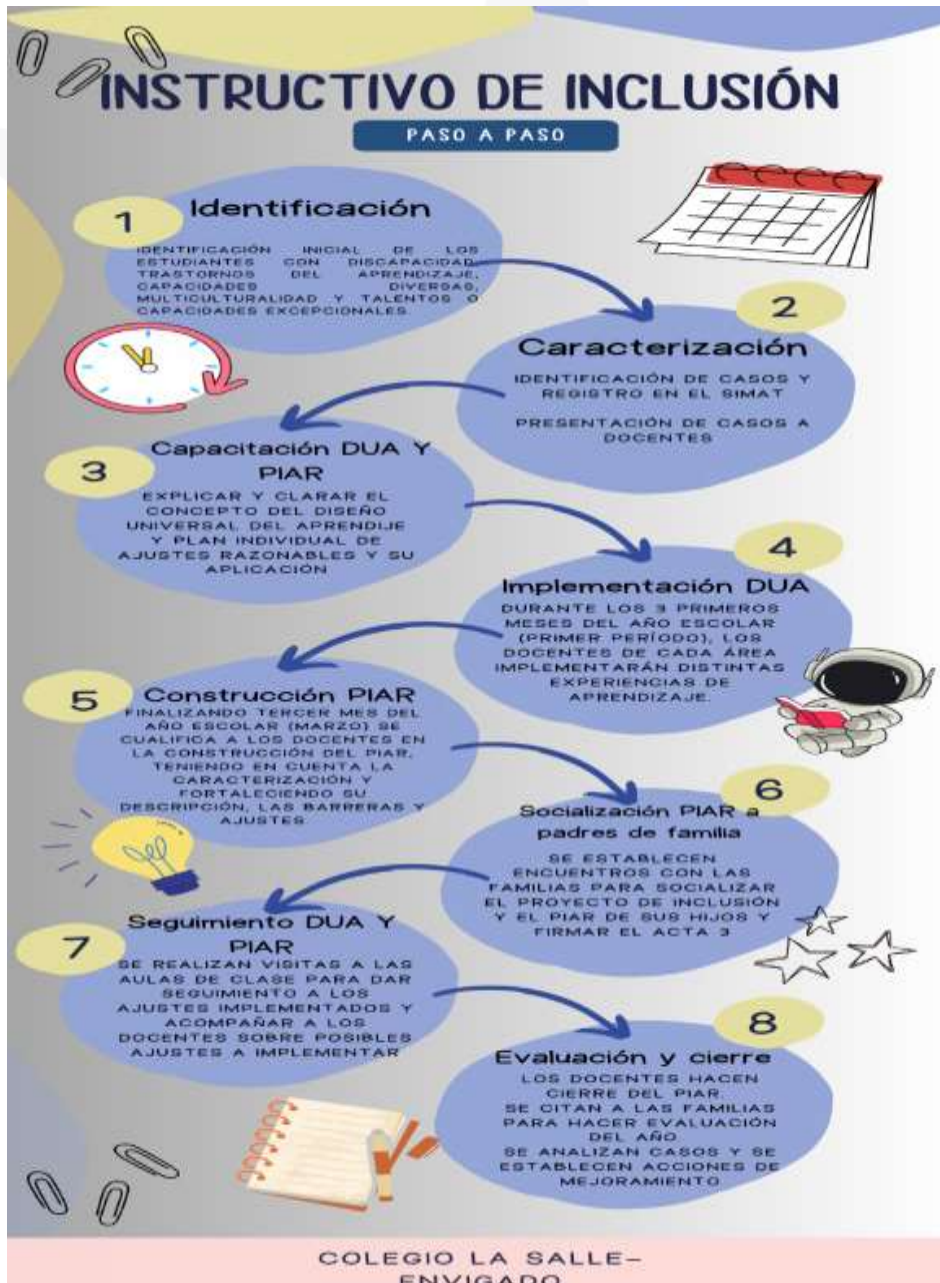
INSTRUCTIVO DE INCLUSIÓN

PASO A PASO

1

Identificación

IDENTIFICACIÓN INICIAL DE LOS ESTUDIANTES CON DISCAPACIDAD, TRASTORNOS DEL APRENDIZAJE, CAPACIDADES DIVERSAS, MULTICULTURALIDAD Y TALENTOS O CAPACIDADES EXCEPCIONALES.

2

Caracterización

IDENTIFICACIÓN DE CASOS Y REGISTRO EN EL SIMAT

PRESENTACIÓN DE CASOS A DOCENTES

3

Capacitación DUA Y PIAR

EXPLICAR Y CLARAR EL CONCEPTO DEL DISEÑO UNIVERSAL DEL APRENDIJE Y PLAN INDIVIDUAL DE AJUSTES RAZONABLES Y SU APLICACIÓN

4

Implementación DUA

DURANTE LOS 3 PRIMEROS MESES DEL AÑO ESCOLAR (PRIMER PERÍODO), LOS DOCENTES DE CADA ÁREA IMPLEMENTARÁN DISTINTAS EXPERIENCIAS DE APRENDIZAJE.

5

Construcción PIAR

FINALIZANDO TERCER MES DEL AÑO ESCOLAR (MARZO) SE CUALIFICA A LOS DOCENTES EN LA CONSTRUCCIÓN DEL PIAR, TENIENDO EN CUENTA LA CARACTERIZACIÓN Y FORTALECIENDO SU DESCRIPCIÓN, LAS BARRERAS Y AJUSTES.

6

Socialización PIAR a padres de familia

SE ESTABLECEN ENCUENTROS CON LAS FAMILIAS PARA SOCIALIZAR EL PROYECTO DE INCLUSIÓN Y EL PIAR DE SUS HIJOS Y FIRMAR EL ACTA 3

7

Seguimiento DUA Y PIAR

SE REALIZAN VISITAS A LAS AULAS DE CLASE PARA DAR SEGUIMIENTO A LOS AJUSTES IMPLEMENTADOS Y ACOMPAÑAR A LOS DOCENTES SOBRE POSIBLES AJUSTES A IMPLEMENTAR

8

Evaluación y cierre

LOS DOCENTES HACEN CIERRE DEL PIAR.
SE CITAN A LAS FAMILIAS PARA HACER EVALUACIÓN DEL AÑO
SE ANALIZAN CASOS Y SE ESTABLECEN ACCIONES DE MEJORAMIENTO

COLEGIO LA SALLE-ENVIGADO